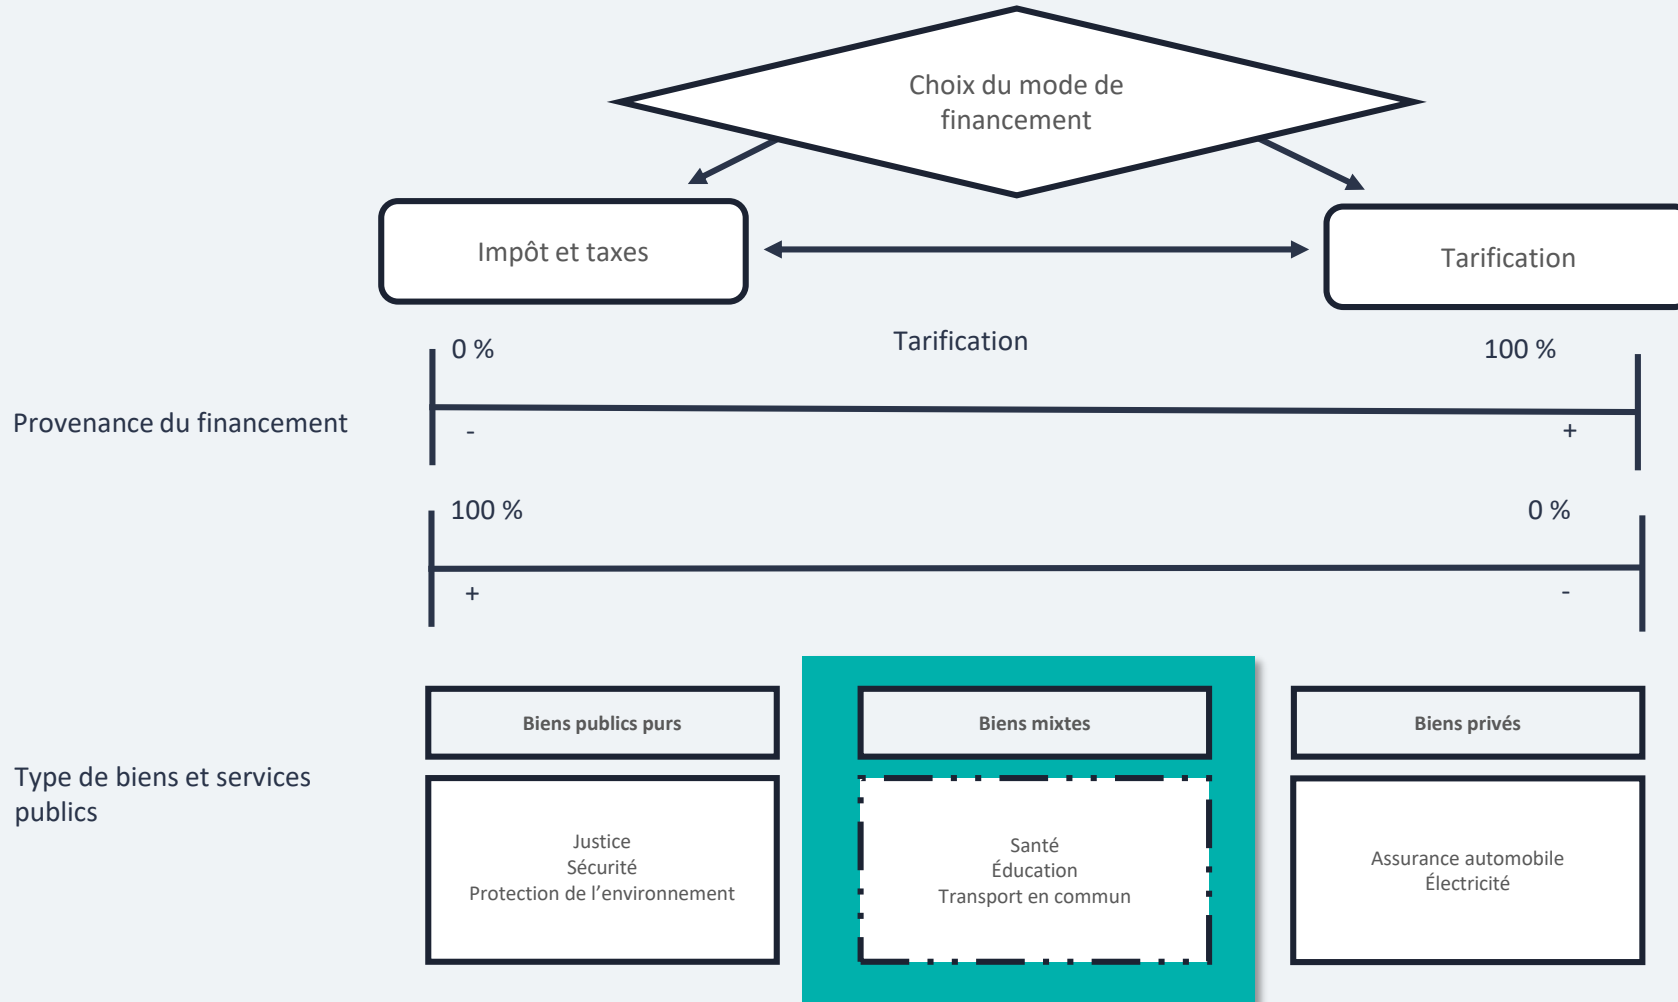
Choix du mode de financement

Impôt et taxes

Tarification

Tarification

0 %

100 %

Provenance du financement

-

+

100 %

0 %

+

-

Biens publics purs

Biens mixtes

Biens privés

Type de biens et services publics

Justice
Sécurité
Protection de l’environnement

Santé
Éducation
Transport en commun

Assurance automobile
Électricité